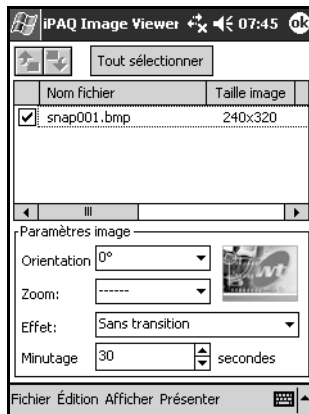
iPAQ Image Viewer 07:45 ok

Tout sélectionner

| Nom fichier | Taille image |
|---|---|
| ✔ snap001.bmp | 240x320 |

Paramètres image

Orientation 0°

Zoom: ------

Effet: Sans transition

Minutage 30 secondes

Fichier Édition Afficher Présenter